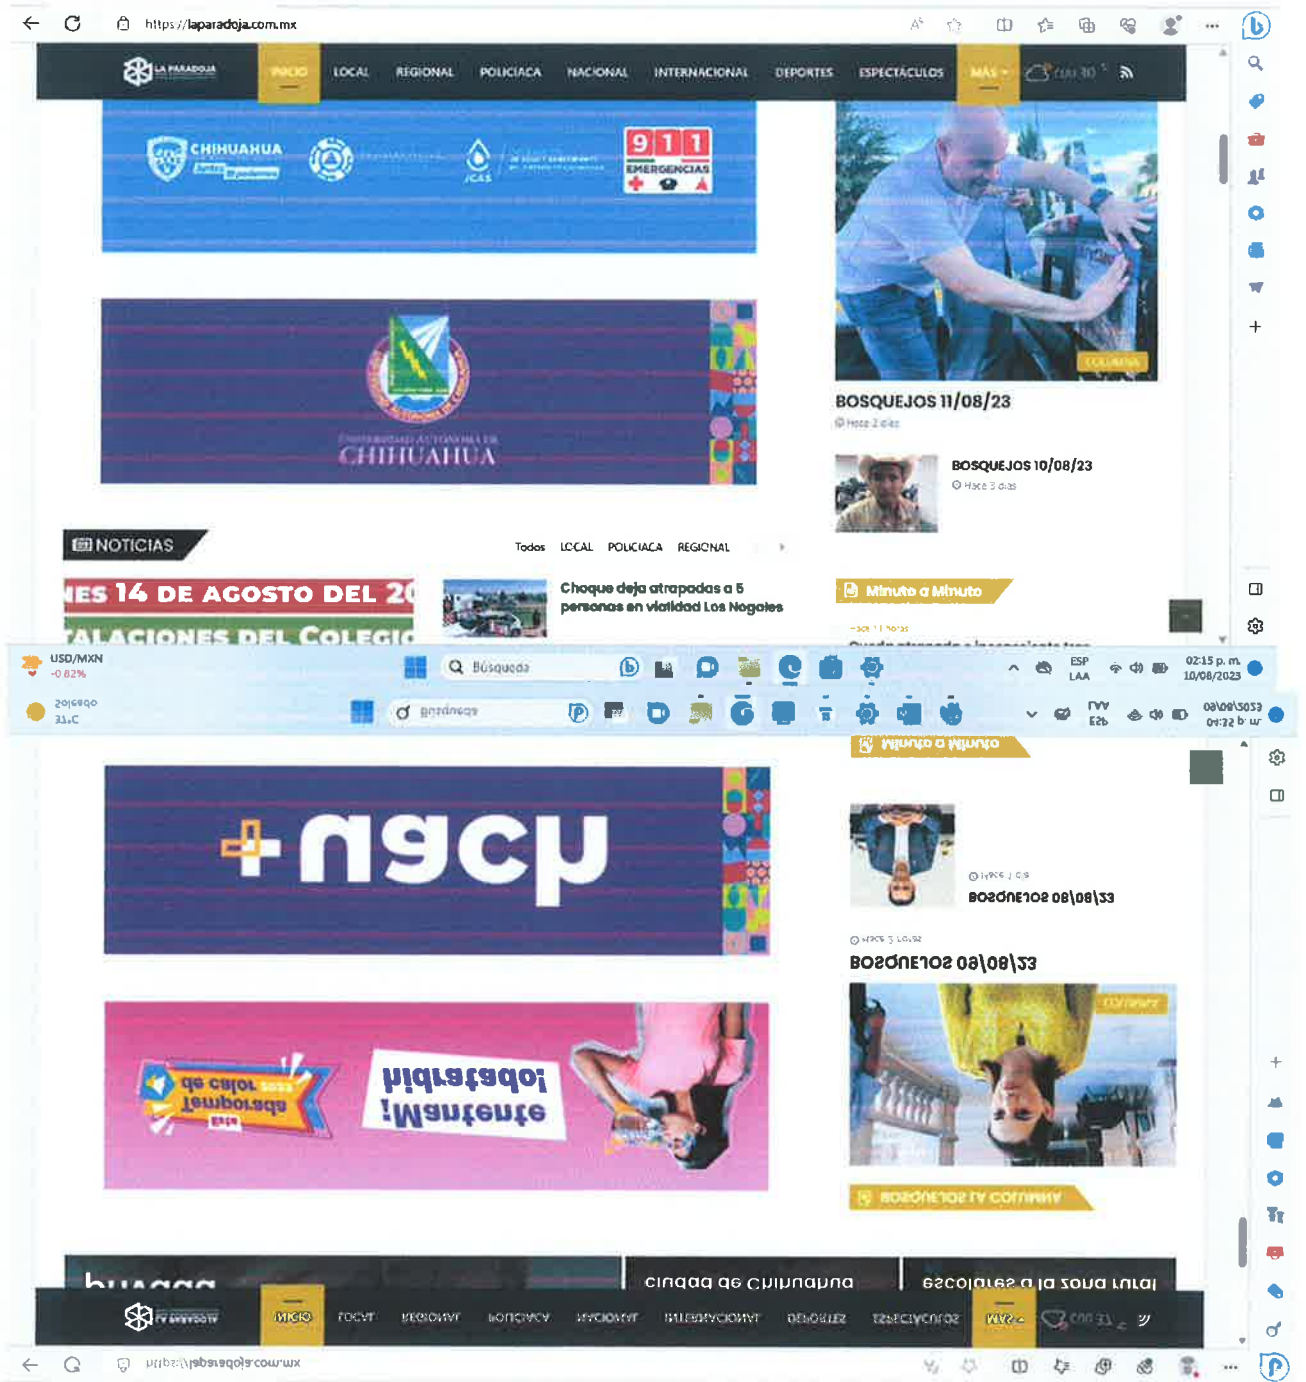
https://laparadoja.com.mx

LA PARADOJA INICIO LOCAL REGIONAL POLICIACA NACIONAL INTERNACIONAL DEPORTES ESPECTÁCULOS MÁS

CHIHUAHUA 911 EMERGENCIAS JCAS

UNIVERSIDAD AUTÓNOMA DE CHIHUAHUA

COLUMNA

BOSQUEJOS 11/08/23
Hace 2 días

BOSQUEJOS 10/08/23
Hace 3 días

NOTICIAS
Todos LOCAL POLICIACA REGIONAL

NES 14 DE AGOSTO DEL 20
TALACIONES DEL COLEGIO

Choque deja atrapadas a 5 personas en vialidad Los Nogales

Minuto a Minuto

USD/MXN -0.82%
Búsqueda
ESP LAA
02:15 p. m. 10/08/2023

Soleado 31°C
Búsqueda
ESP LAA
09/08/2023 04:32 p. m.

Minuto a Minuto

+nach

BOSQUEJOS 08/08/23
Hace 3 horas

BOSQUEJOS 09/08/23

COLUMNA

de calor Temporada 2023
¡Mantente hidratado!

BOSQUEJOS LA COLUMNA

ciudad de Chihuahua
escolares a la zona rural

LA PARADOJA INICIO LOCAL REGIONAL POLICIACA NACIONAL INTERNACIONAL DEPORTES ESPECTÁCULOS MÁS

https://laparadoja.com.mx